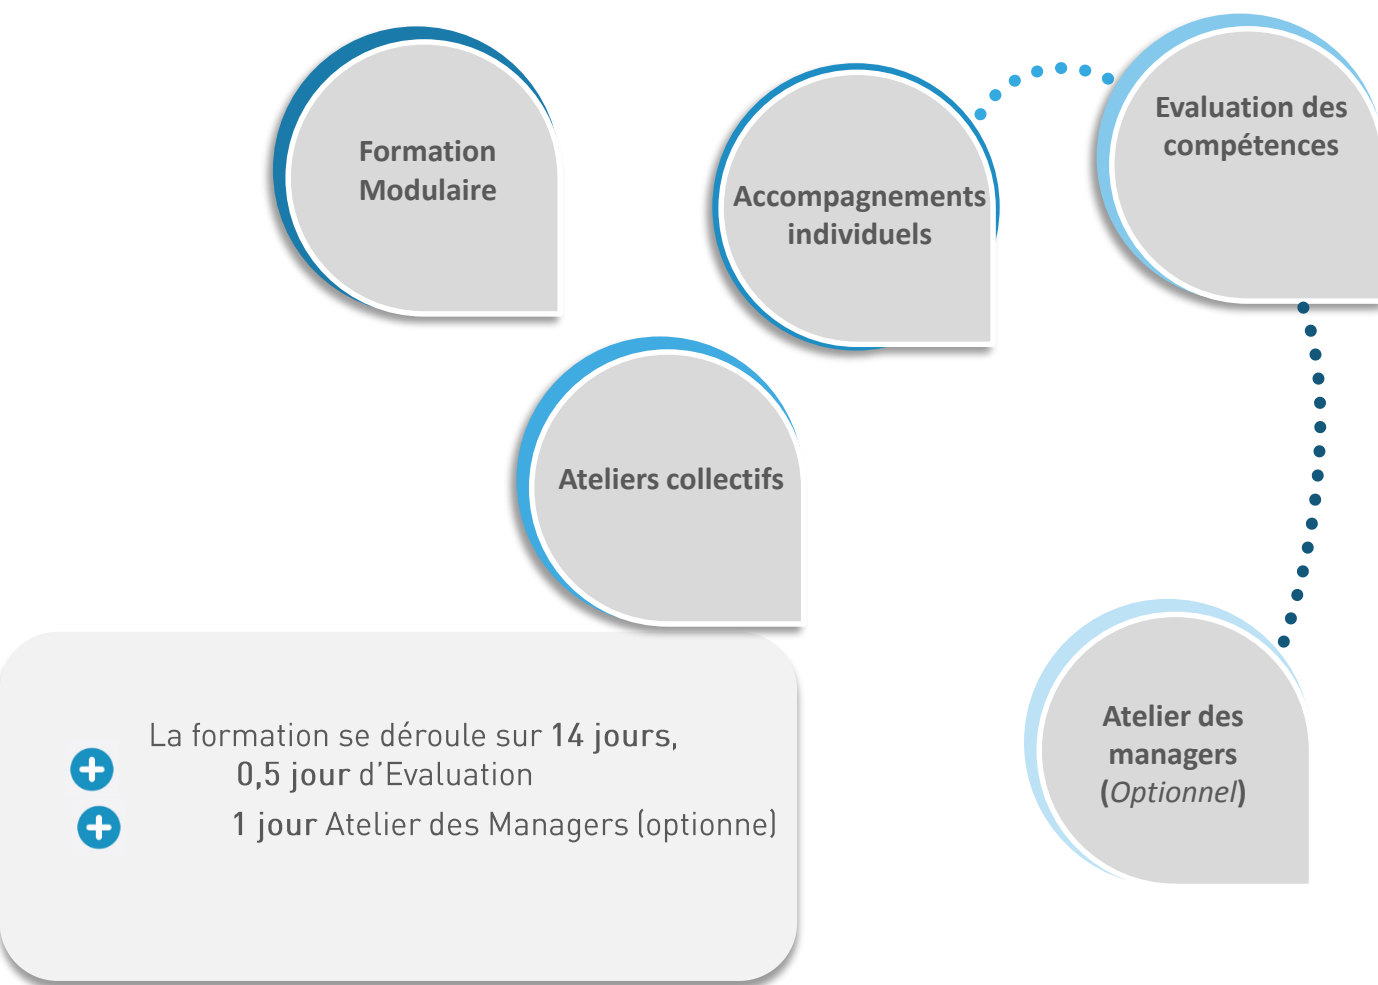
Formation Modulaire

Accompagnements individuels

Evaluation des compétences

Ateliers collectifs

Atelier des managers (Optionnel)

La formation se déroule sur 14 jours,
0,5 jour d'Evaluation
1 jour Atelier des Managers (optionne)